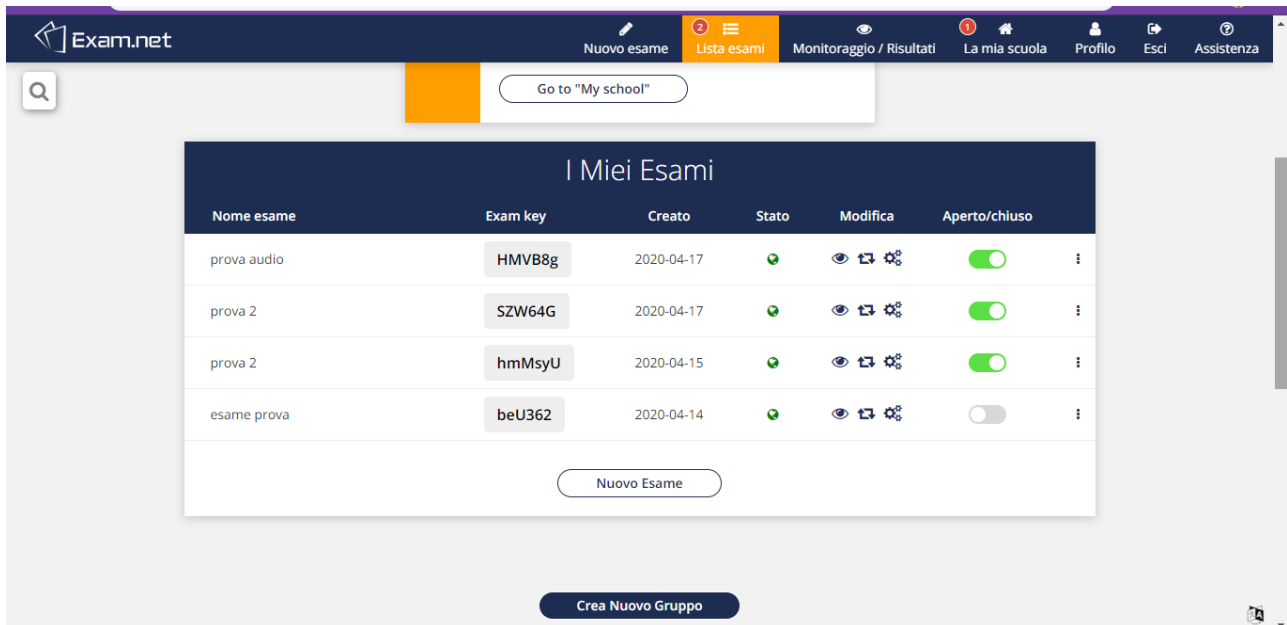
Exam.net

Nuovo esame
2 Lista esami
Monitoraggio / Risultati
1 La mia scuola
Profilo
Esci
Assistenza

Go to "My school"

I Miei Esami

| Nome esame | Exam key | Creato | Stato | Modifica | Aperto/chiuso |
|---|---|---|---|---|---|
| prova audio | HMVB8g | 2020-04-17 | | | |
| prova 2 | SZW64G | 2020-04-17 | | | |
| prova 2 | hmMsyU | 2020-04-15 | | | |
| esame prova | beU362 | 2020-04-14 | | | |

Nuovo Esame

Crea Nuovo Gruppo